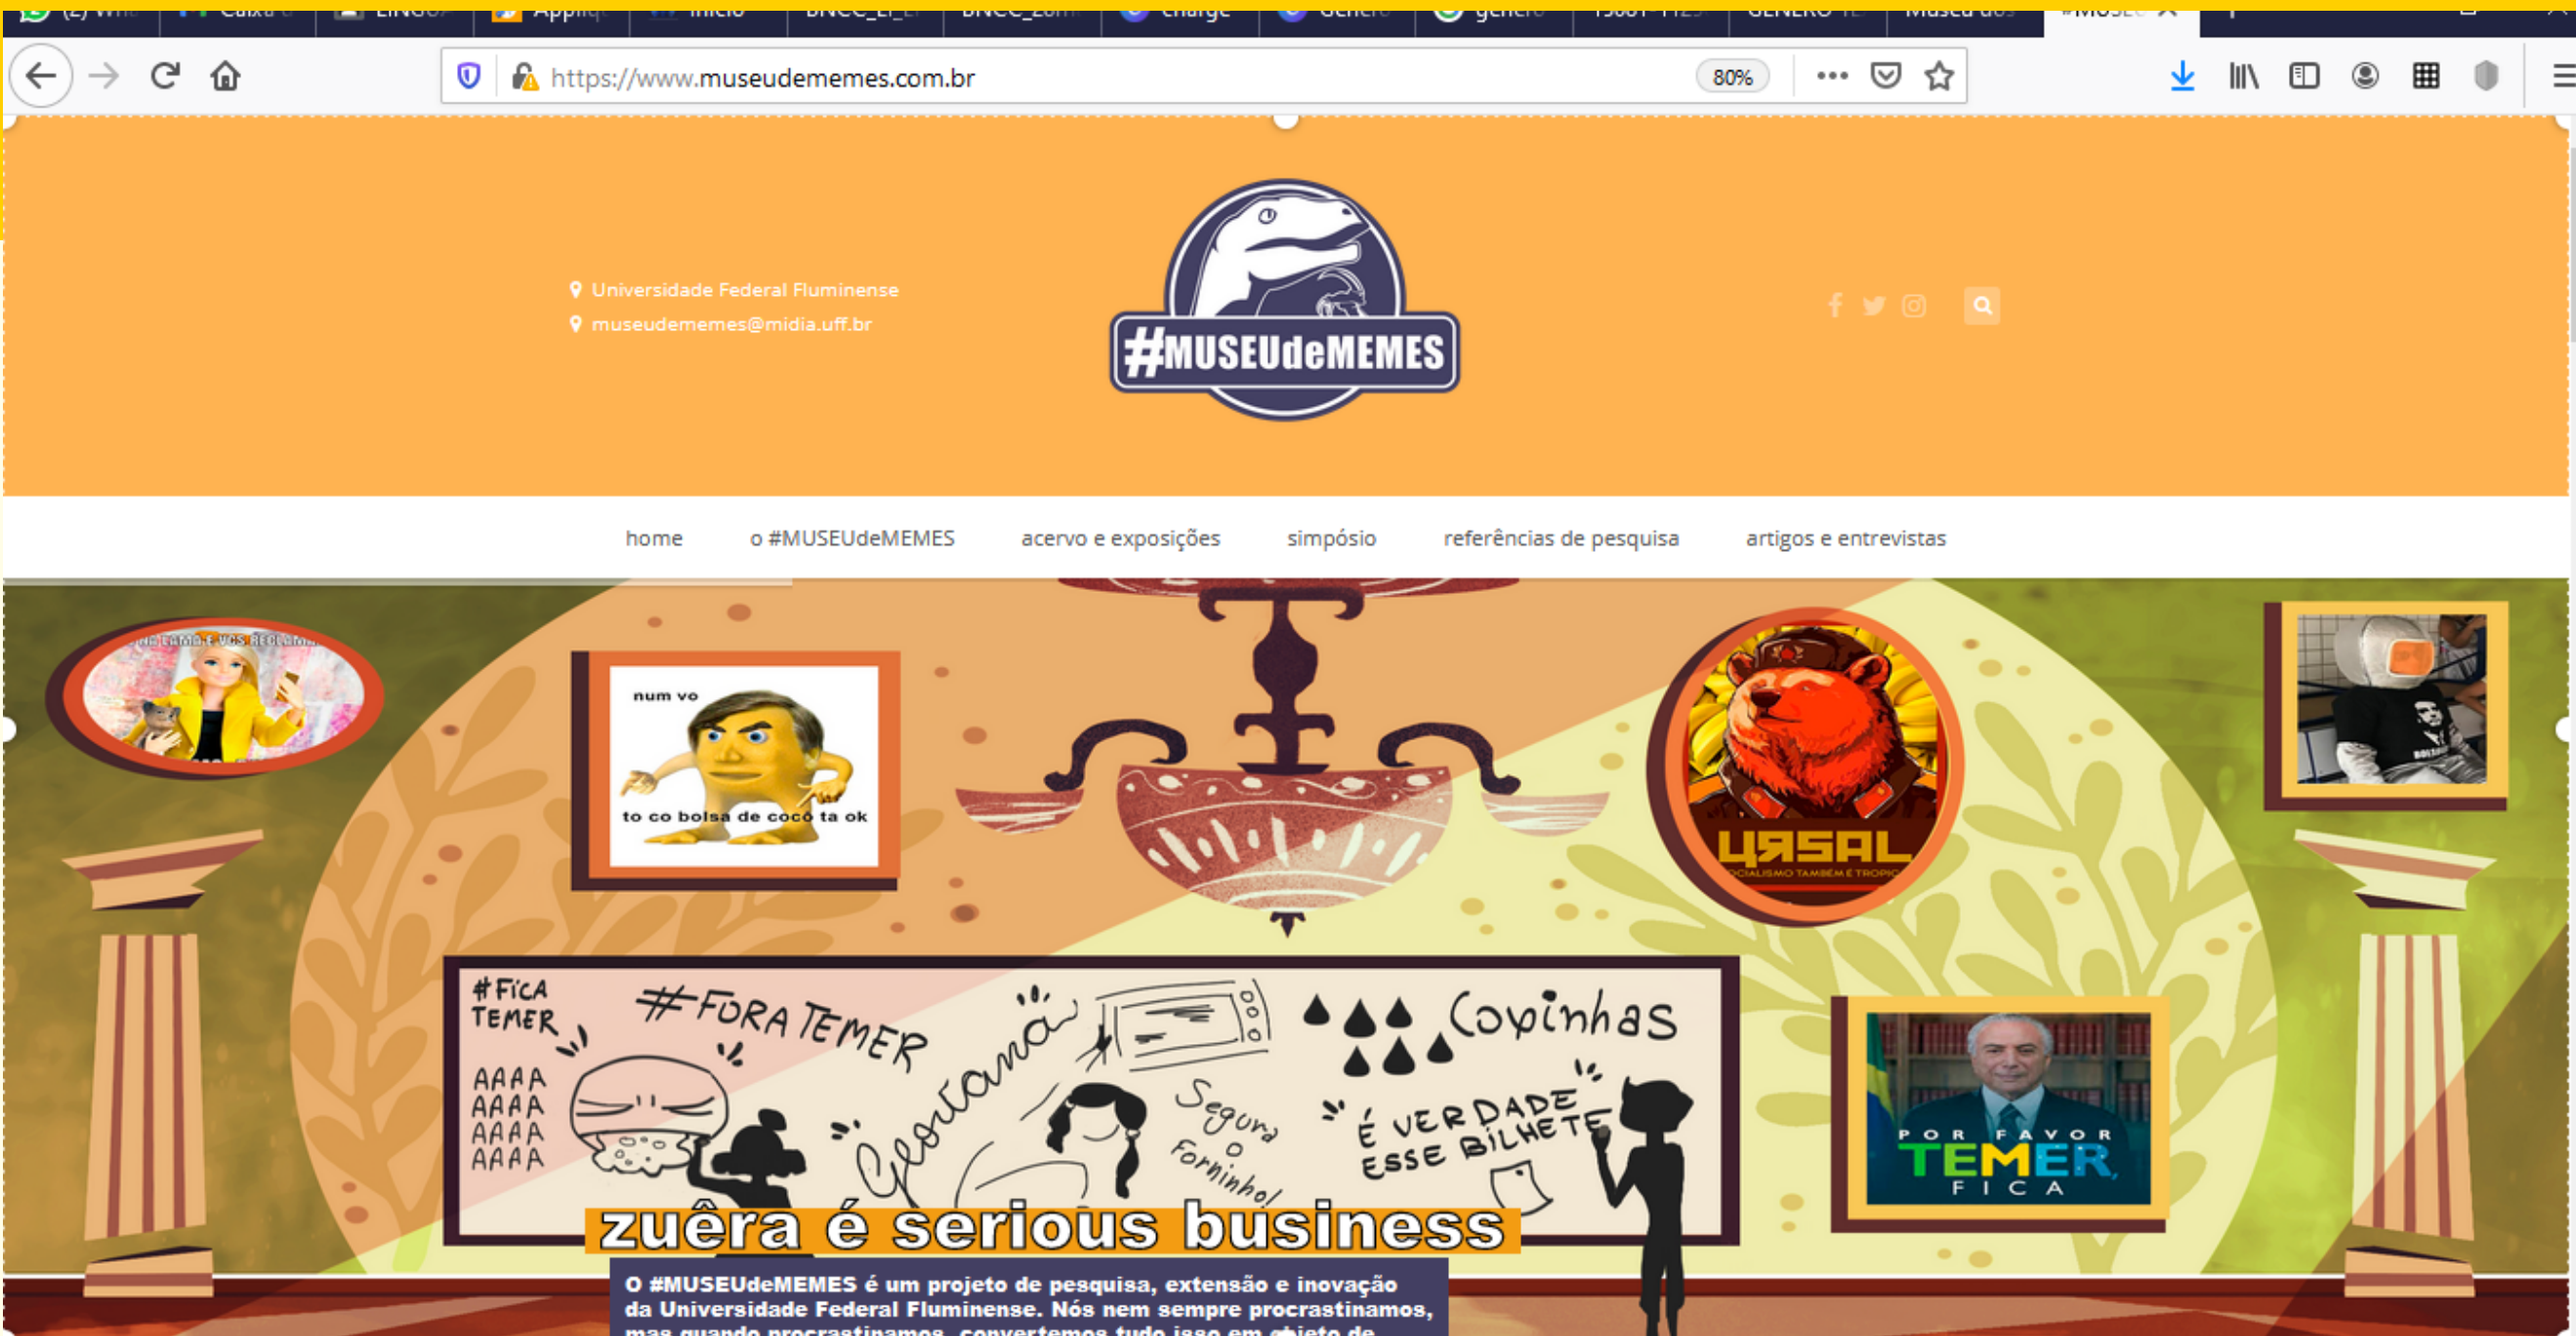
https://www.museudememes.com.br 80%

Universidade Federal Fluminense
museudememes@midia.uff.br

#MUSEUdeMEMES

home o #MUSEUdeMEMES acervo e exposições simpósio referências de pesquisa artigos e entrevistas

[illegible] E VCS RECLAMAN

num vo
to co bolsa de cocô ta ok

URSAL
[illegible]OCIALISMO TAMBÉM É TROPIC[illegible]

#FICA TEMER
#FORA TEMER
AAAA AAAA AAAA AAAA
Gestamar
Segura o Forninho!
Copinhas
É VERDADE ESSE BILHETE

POR FAVOR
TEMER
FICA

zuêra é serious business

O #MUSEUdeMEMES é um projeto de pesquisa, extensão e inovação da Universidade Federal Fluminense. Nós nem sempre procrastinamos, mas quando procrastinamos, convertemos tudo isso em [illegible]